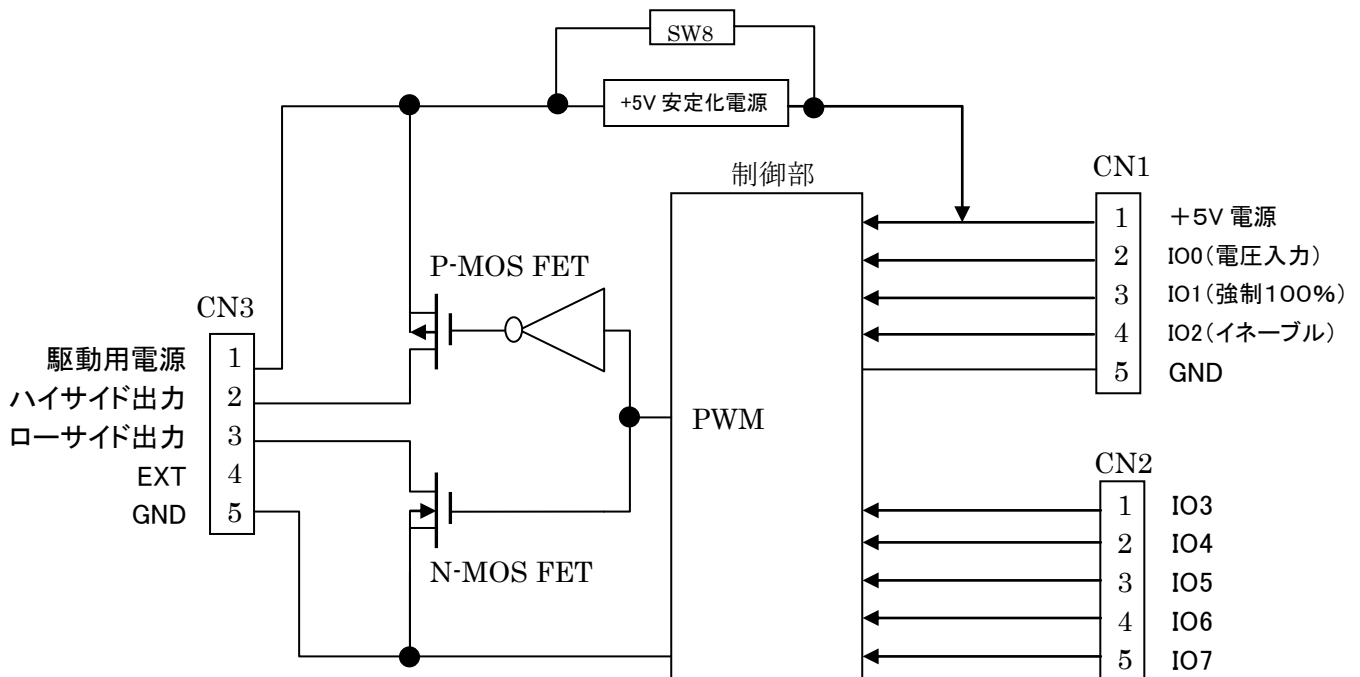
SW8

+5V 安定化電源

制御部

CN1

| 1 | ＋5V 電源 |
|---|---|
| 2 | IO0（電圧入力） |
| 3 | IO1（強制100%） |
| 4 | IO2（イネーブル） |
| 5 | GND |

P-MOS FET

CN3

| 駆動用電源 | 1 |
|---|---|
| ハイサイド出力 | 2 |
| ローサイド出力 | 3 |
| EXT | 4 |
| GND | 5 |

PWM

N-MOS FET

CN2

| 1 | IO3 |
|---|---|
| 2 | IO4 |
| 3 | IO5 |
| 4 | IO6 |
| 5 | IO7 |